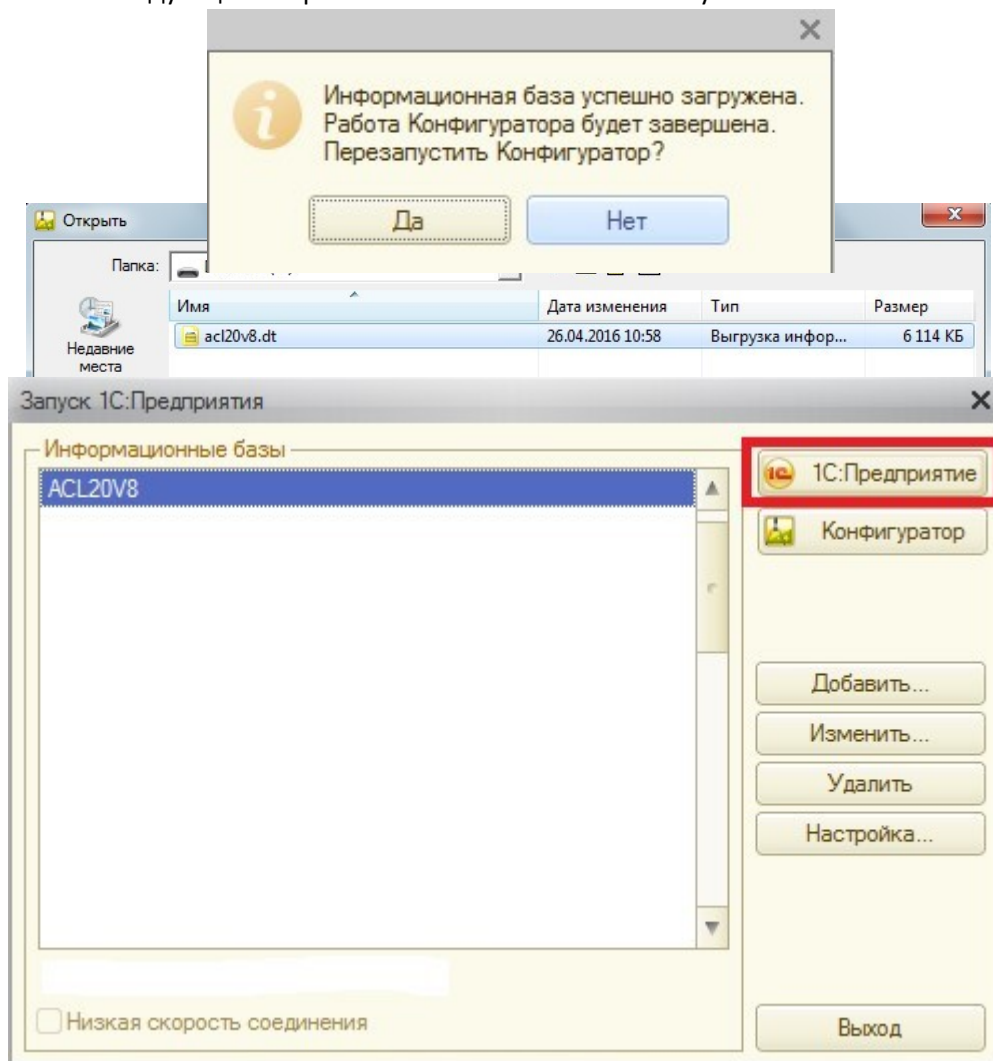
Информационная база успешно загружена. Работа Конфигуратора будет завершена. Перезапустить Конфигуратор?

Да

Нет

Открыть

Папка:

| Имя | Дата изменения | Тип | Размер |
|---|---|---|---|
| acl20v8.dt | 26.04.2016 10:58 | Выгрузка инфор... | 6 114 КБ |

Недавние места

Запуск 1С:Предприятия

Информационные базы

ACL20V8

1С:Предприятие

Конфигуратор

Добавить...

Изменить...

Удалить

Настройка...

Низкая скорость соединения

Выход